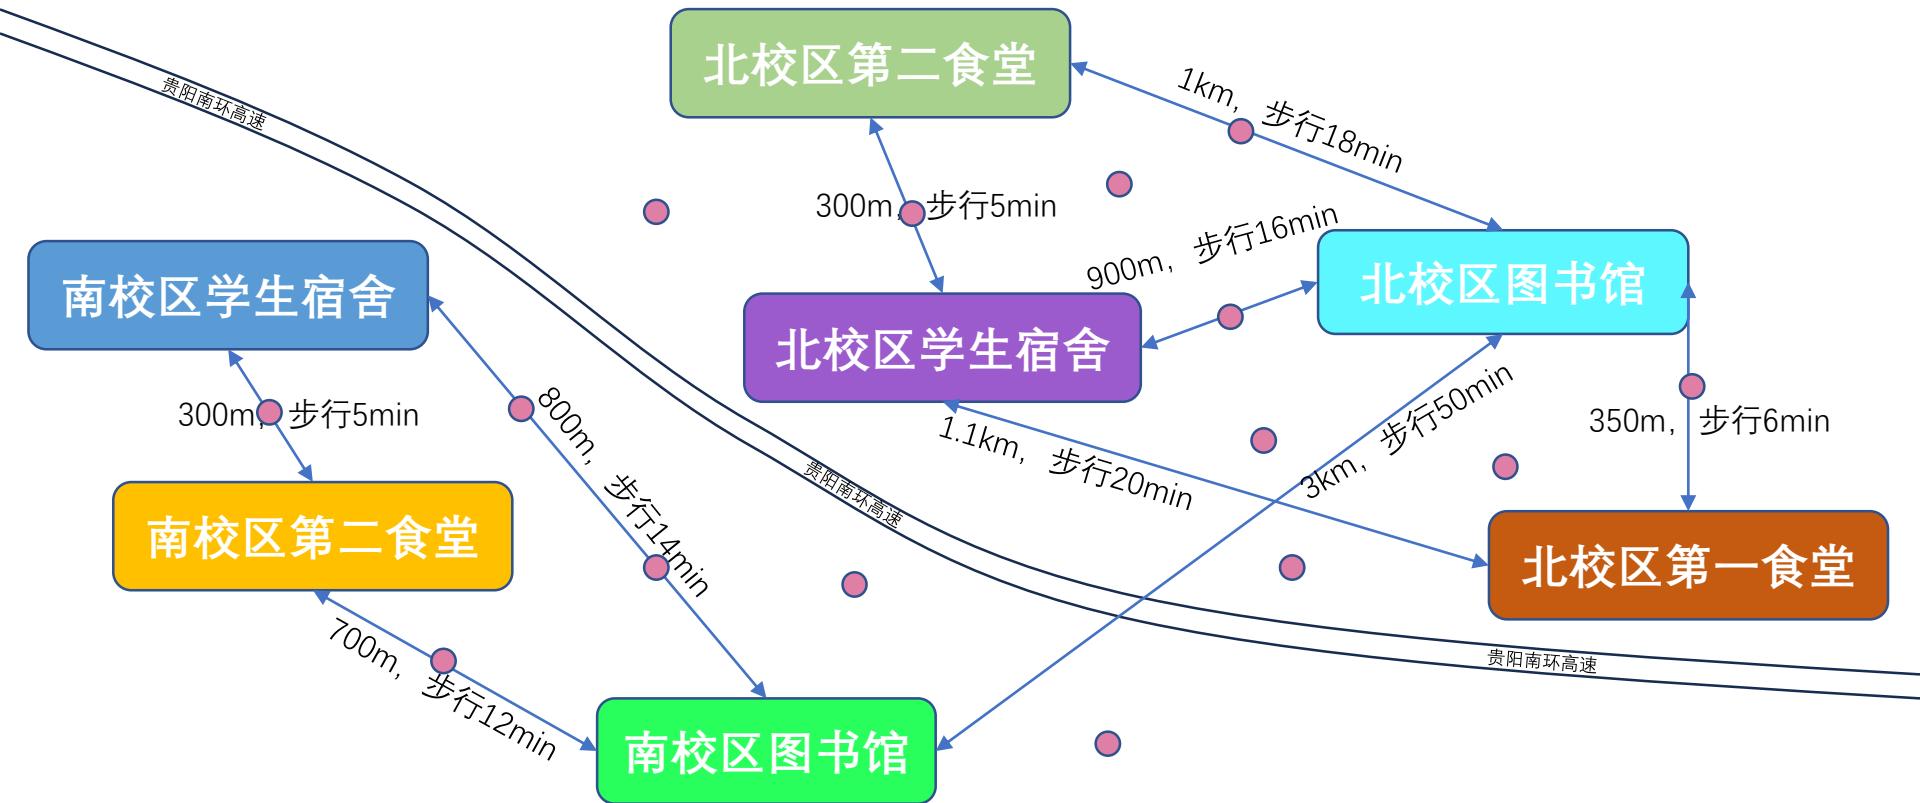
贵阳南环高速

北校区第二食堂

1km，步行18min

300m，步行5min

南校区学生宿舍

900m，步行16min

北校区图书馆

北校区学生宿舍

300m，步行5min

800m，步行14min

1.1km，步行20min

3km，步行50min

350m，步行6min

贵阳南环高速

南校区第二食堂

北校区第一食堂

700m，步行12min

贵阳南环高速

南校区图书馆